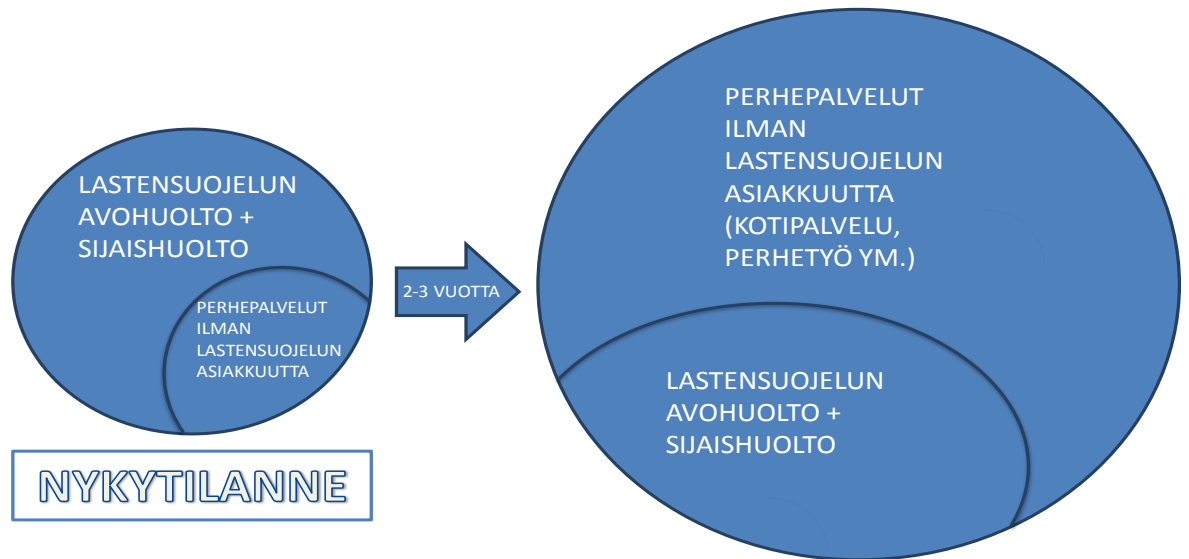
LASTENSUOJELUN AVOHUOLTO + SIJAISHUOLTO

PERHEPALVELUT ILMAN LASTENSUOJELUN ASIAKKUUTTA

NYKYTILANNE

2-3 VUOTTA

PERHEPALVELUT ILMAN LASTENSUOJELUN ASIAKKUUTTA (KOTIPALVELU, PERHETYÖ YM.)

LASTENSUOJELUN AVOHUOLTO + SIJAISHUOLTO